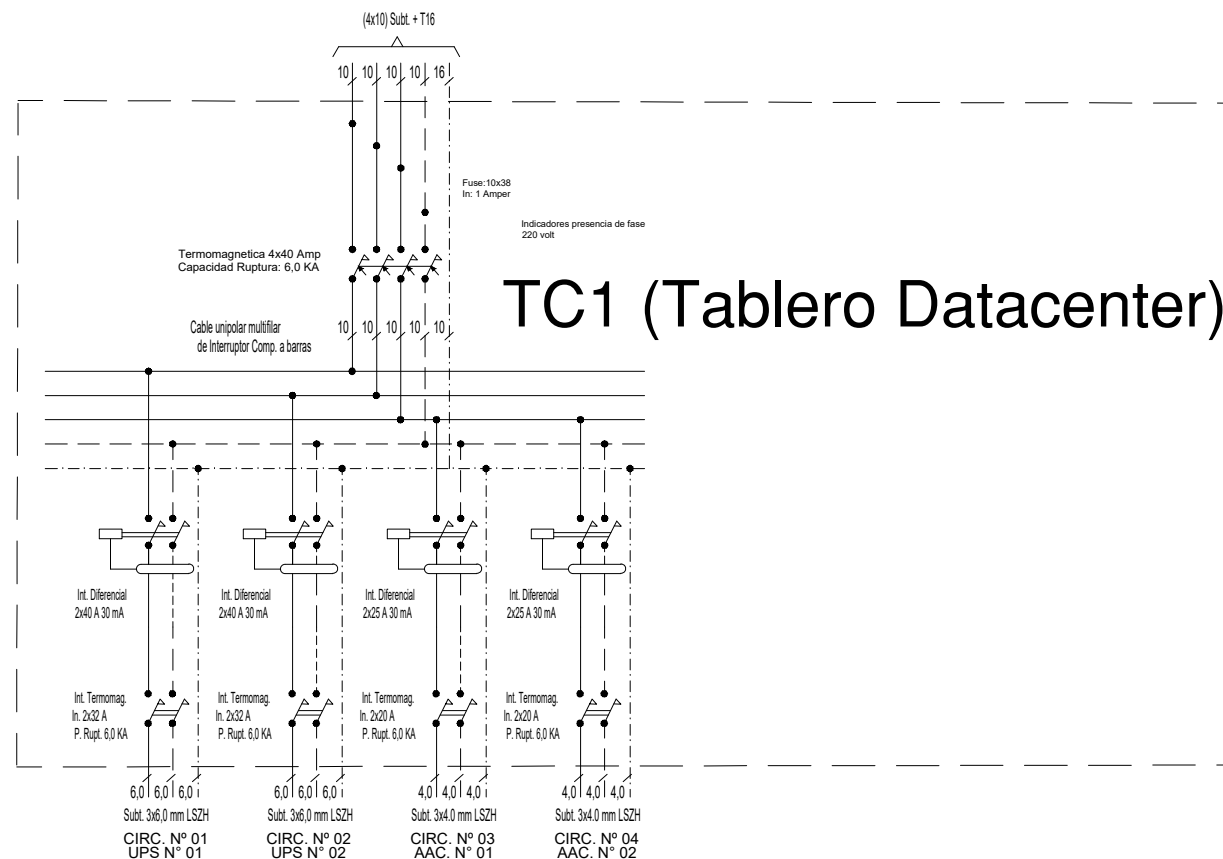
(4x10) Subt. + T16

10 10 10 10 16

Fuse:10x38
In: 1 Amper

Indicadores presencia de fase
220 volt

Termomagnetica 4x40 Amp
Capacidad Ruptura: 6,0 KA

TC1 (Tablero Datacenter)

Cable unipolar multifilar
de Interruptor Comp. a barras

10 10 10 10

Int. Diferencial
2x40 A 30 mA

Int. Diferencial
2x40 A 30 mA

Int. Diferencial
2x25 A 30 mA

Int. Diferencial
2x25 A 30 mA

Int. Termomag.
In. 2x32 A
P. Rupt. 6,0 KA

Int. Termomag.
In. 2x32 A
P. Rupt. 6,0 KA

Int. Termomag.
In. 2x20 A
P. Rupt. 6,0 KA

Int. Termomag.
In. 2x20 A
P. Rupt. 6,0 KA

6,0 6,0 6,0
Subt. 3x6,0 mm LSZH
CIRC. Nº 01
UPS N° 01

6,0 6,0 6,0
Subt. 3x6,0 mm LSZH
CIRC. Nº 02
UPS N° 02

4,0 4,0 4,0
Subt. 3x4.0 mm LSZH
CIRC. Nº 03
AAC. N° 01

4,0 4,0 4,0
Subt. 3x4.0 mm LSZH
CIRC. Nº 04
AAC. N° 02